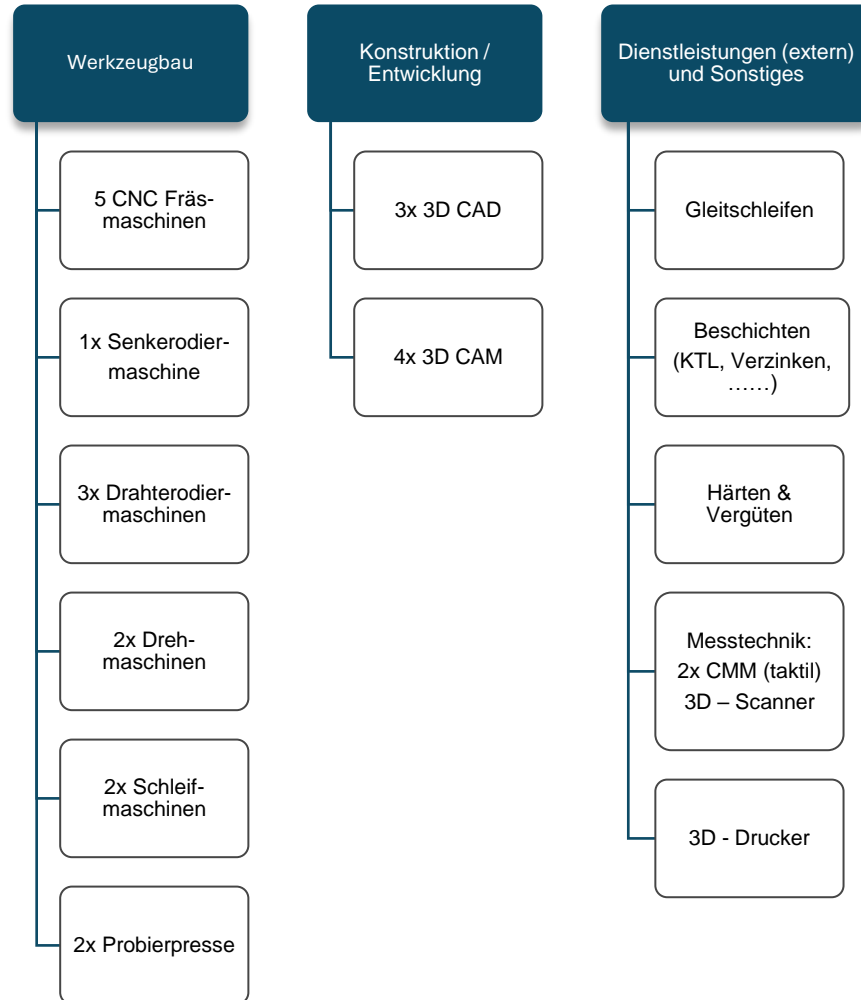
Werkzeugbau

5 CNC Fräsmaschinen

1x Senkerodiermaschine

3x Drahterodiermaschinen

2x Drehmaschinen

2x Schleifmaschinen

2x Probierpresse

Konstruktion / Entwicklung

3x 3D CAD

4x 3D CAM

Dienstleistungen (extern) und Sonstiges

Gleitschleifen

Beschichten (KTL, Verzinken, ……)

Härten & Vergüten

Messtechnik:
2x CMM (taktil)
3D – Scanner

3D - Drucker